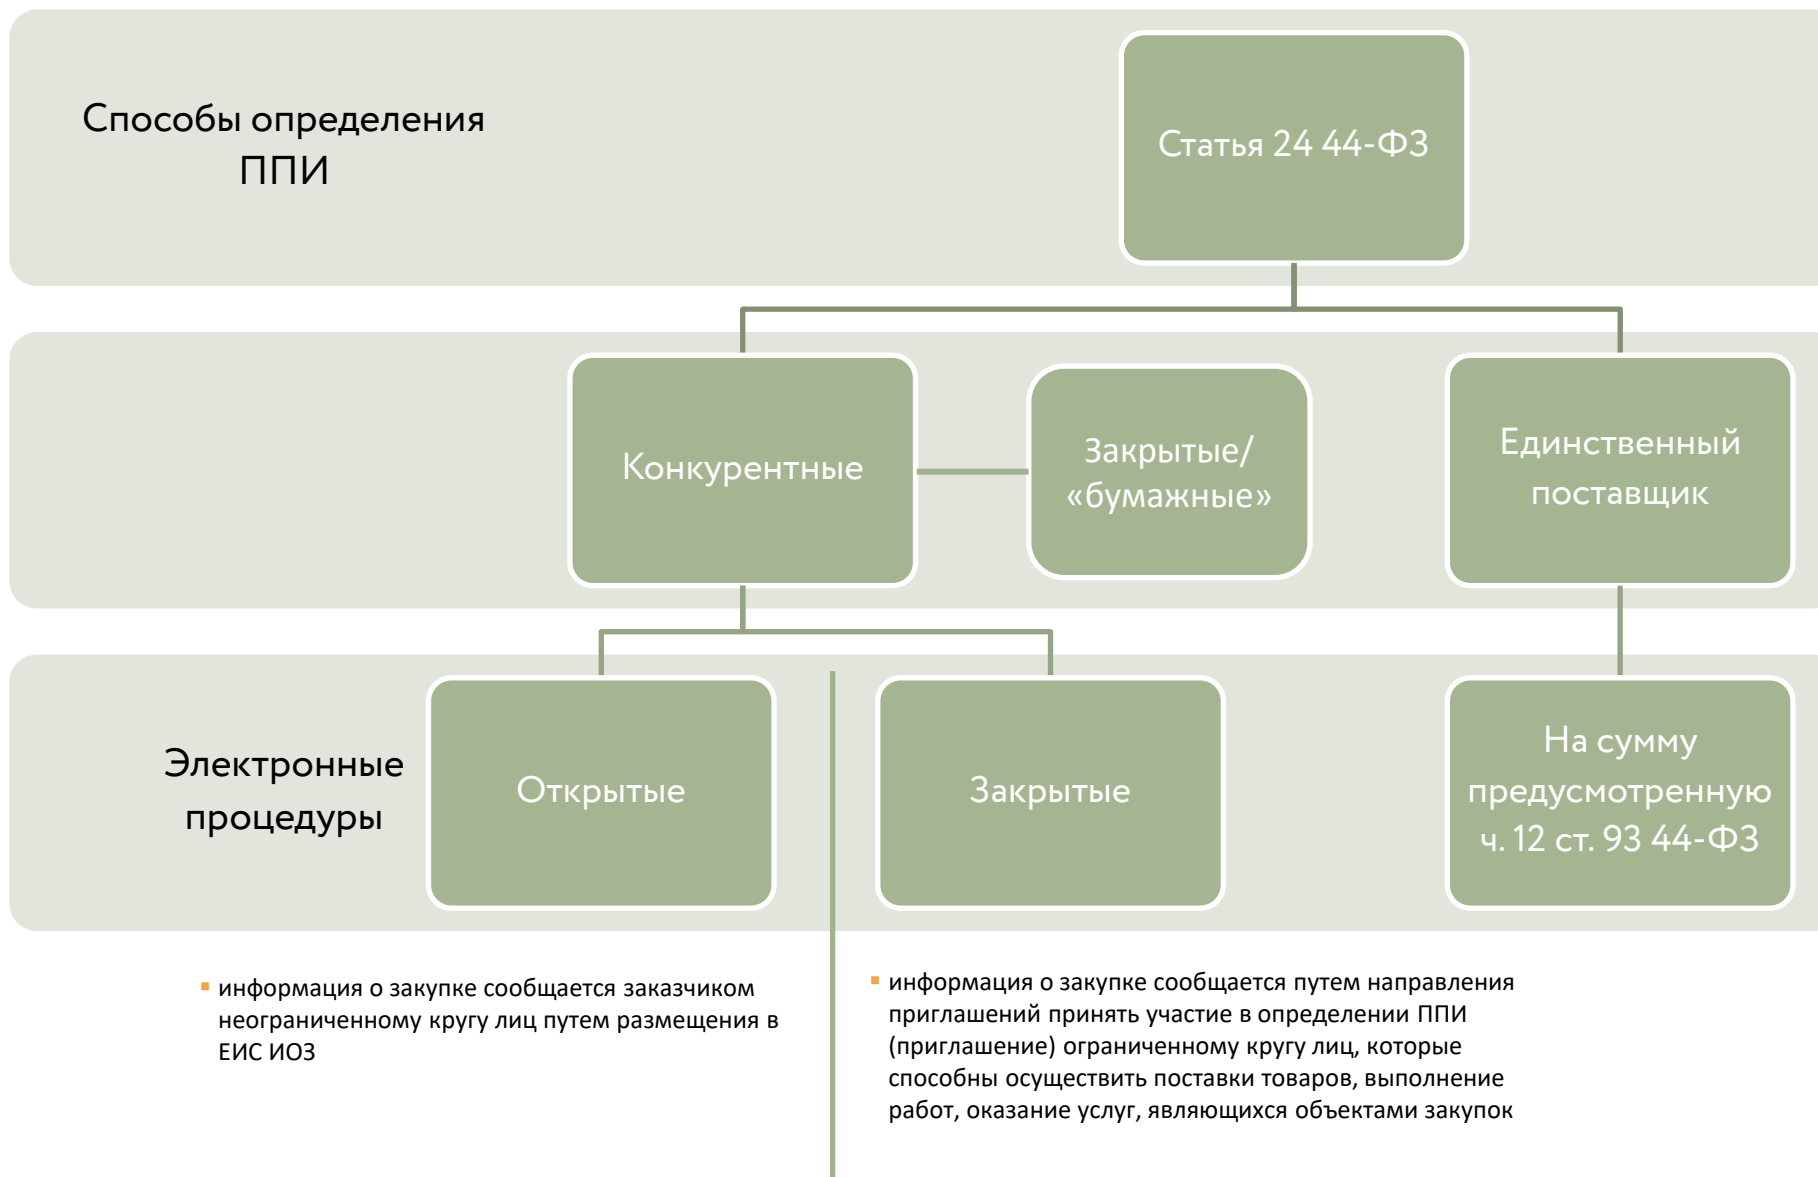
Способы определения ППИ

Статья 24 44-ФЗ

Конкурентные

Закрытые/ «бумажные»

Единственный поставщик

Электронные процедуры

Открытые

Закрытые

На сумму предусмотренную ч. 12 ст. 93 44-ФЗ

- информация о закупке сообщается заказчиком неограниченному кругу лиц путем размещения в ЕИС ИОЗ

- информация о закупке сообщается путем направления приглашений принять участие в определении ППИ (приглашение) ограниченному кругу лиц, которые способны осуществить поставки товаров, выполнение работ, оказание услуг, являющихся объектами закупок